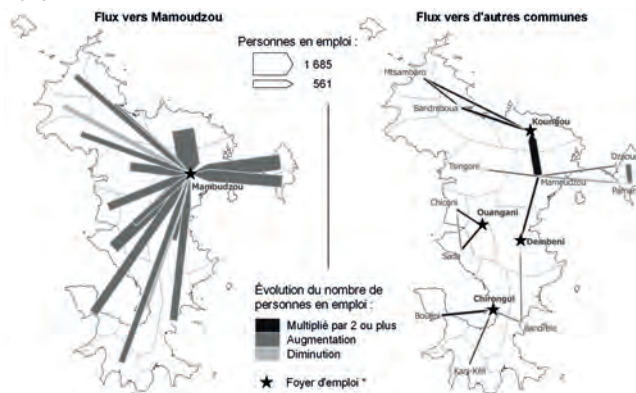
Flux vers Mamoudzou

Flux vers d'autres communes

Personnes en emploi :

1 685

561

Mamoudzou

Mtsamboro

Bandraboua

Koungou

Tsingoni

Mamoudzou

Dzaou

Pamar

Chiconi

Ouangani

Dembeni

Sada

Chirongui

Bouéni

Bandrélé

Kani-Kéli

Évolution du nombre de personnes en emploi :

Multiplié par 2 ou plus

Augmentation

Diminution

Foyer d'emploi *